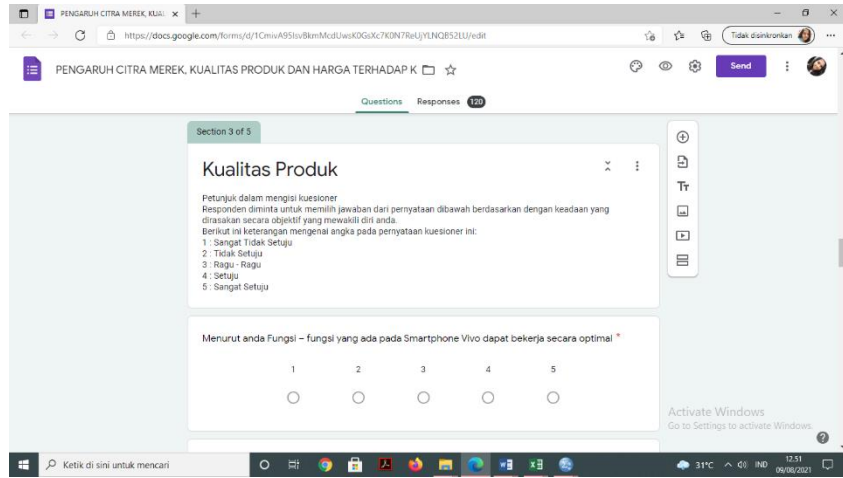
PENGARUH CITRA MEREK, KUAL ×

https://docs.google.com/forms/d/1CmivA95lsvBkmMcdUwsK0GsXc7K0N7ReUjYLNQB52LU/edit

Tidak disinkronkan

PENGARUH CITRA MEREK, KUALITAS PRODUK DAN HARGA TERHADAP K

Send

Questions Responses 120

Section 3 of 5

Kualitas Produk

Petunjuk dalam mengisi kuesioner
Responden diminta untuk memilih jawaban dari pernyataan dibawah berdasarkan dengan keadaan yang dirasakan secara objektif yang mewakili diri anda.
Berikut ini keterangan mengenai angka pada pernyataan kuesioner ini:
1 : Sangat Tidak Setuju
2 : Tidak Setuju
3 : Ragu - Ragu
4 : Setuju
5 : Sangat Setuju

Menurut anda Fungsi – fungsi yang ada pada Smartphone Vivo dapat bekerja secara optimal *

1 2 3 4 5

Activate Windows
Go to Settings to activate Windows.

Ketik di sini untuk mencari

31°C IND 12.51 09/08/2021